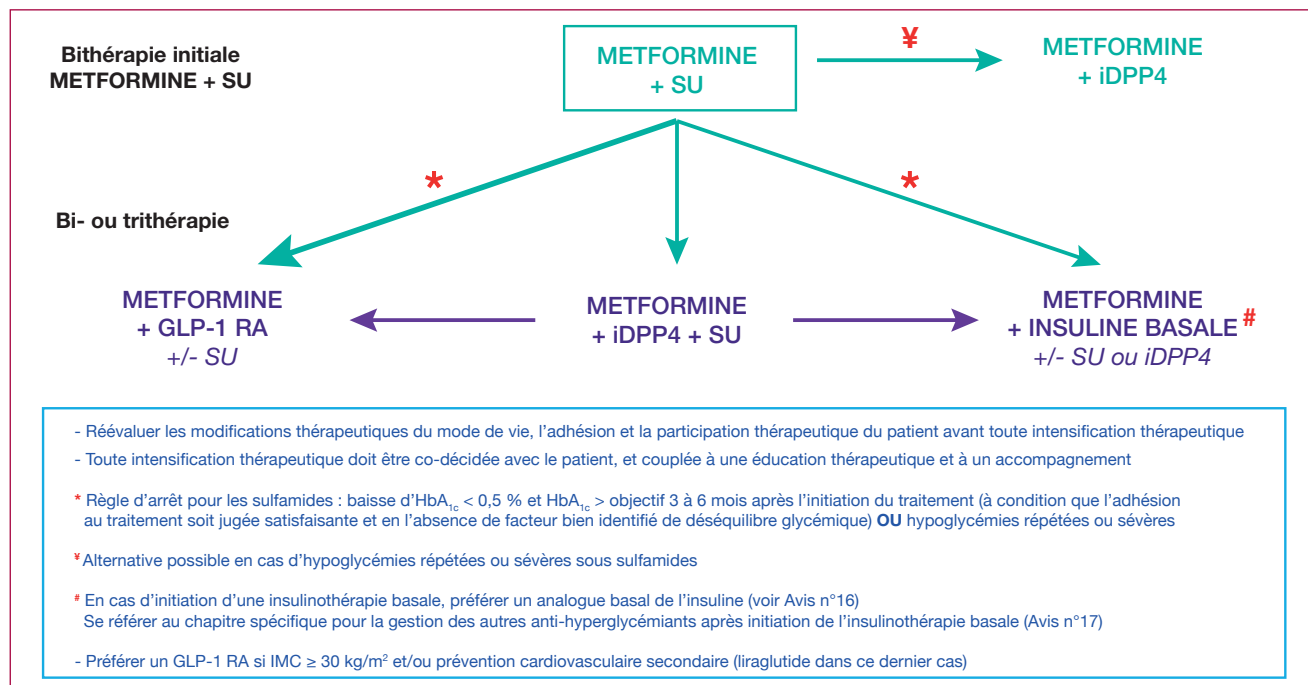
Bithérapie initiale
METFORMINE + SU

METFORMINE
+ SU

¥

METFORMINE
+ iDPP4

*

*

Bi- ou trithérapie

METFORMINE
+ GLP-1 RA
+/- SU

METFORMINE
+ iDPP4 + SU

METFORMINE
+ INSULINE BASALE #
+/- SU ou iDPP4

- Réévaluer les modifications thérapeutiques du mode de vie, l'adhésion et la participation thérapeutique du patient avant toute intensification thérapeutique

- Toute intensification thérapeutique doit être co-décidée avec le patient, et couplée à une éducation thérapeutique et à un accompagnement

* Règle d'arrêt pour les sulfamides : baisse d'$HbA_{1c}$ < 0,5 % et $HbA_{1c}$ > objectif 3 à 6 mois après l'initiation du traitement (à condition que l'adhésion au traitement soit jugée satisfaisante et en l'absence de facteur bien identifié de déséquilibre glycémique) OU hypoglycémies répétées ou sévères

¥ Alternative possible en cas d'hypoglycémies répétées ou sévères sous sulfamides

# En cas d'initiation d'une insulinothérapie basale, préférer un analogue basal de l'insuline (voir Avis n°16)
Se référer au chapitre spécifique pour la gestion des autres anti-hyperglycémiants après initiation de l'insulinothérapie basale (Avis n°17)

- Préférer un GLP-1 RA si IMC ≥ 30 kg/m$^2$ et/ou prévention cardiovasculaire secondaire (liraglutide dans ce dernier cas)